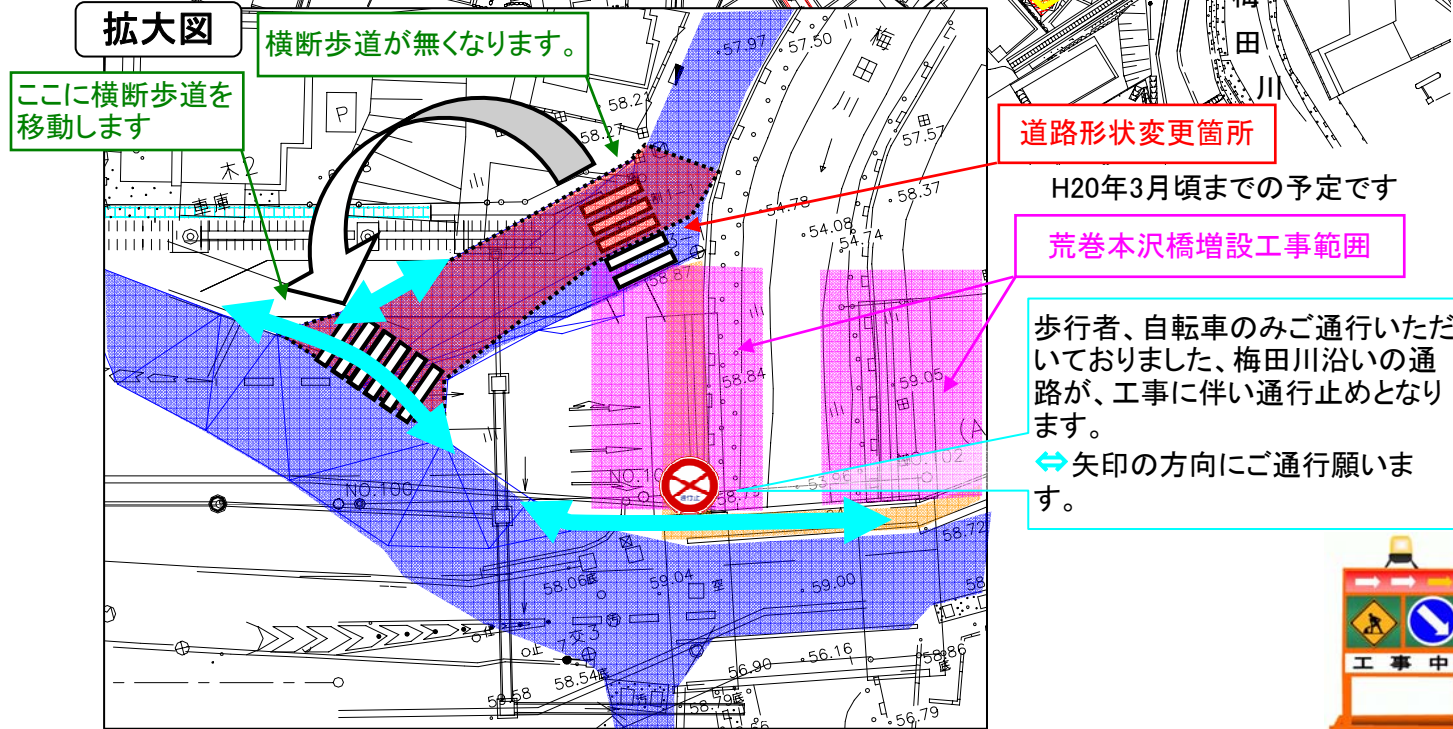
拡大図

横断歩道が無くなります。

ここに横断歩道を移動します

梅田川

道路形状変更箇所

H20年3月頃までの予定です

荒巻本沢橋増設工事範囲

歩行者、自転車のみご通行いただいておりました、梅田川沿いの通路が、工事に伴い通行止めとなります。

⇔矢印の方向にご通行願います。

工事中

57.97 57.50 58.2 58.27 57.57 58.37 54.78 54.08 54.74 58.87 58.84 59.05 58.75 58.96 58.72 58.06 59.04 59.00 58.58 58.54 56.90 56.16 58.86 56.79 NO.100 NO.102 P 木2 車庫